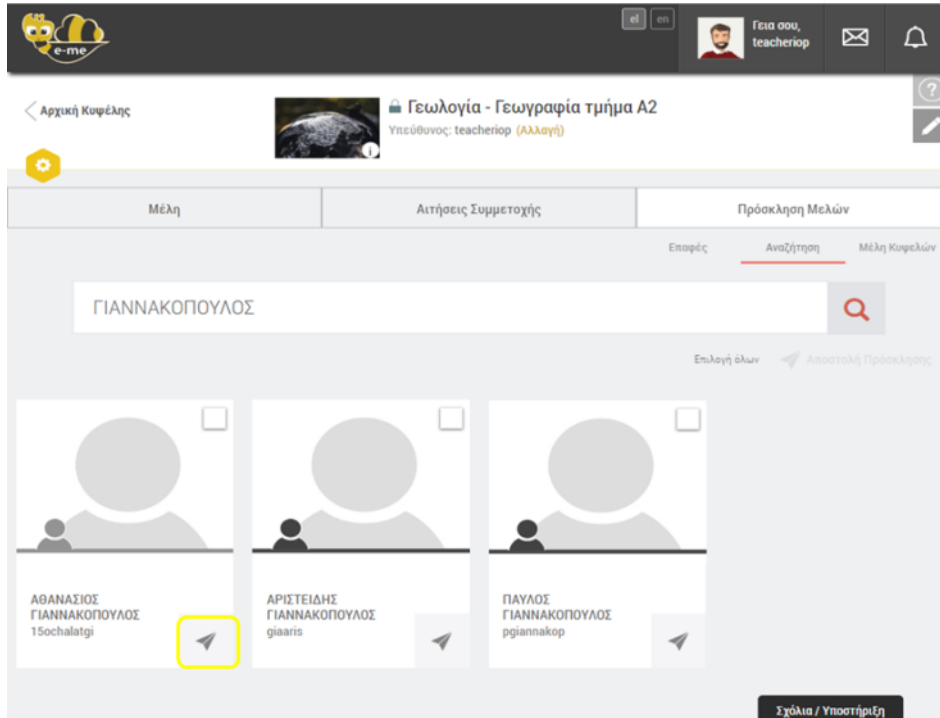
e-me

el en

Γεια σου, teacheriop

Αρχική Κυψέλης

Γεωλογία - Γεωγραφία τμήμα Α2
Υπεύθυνος: teacheriop (Αλλαγή)

Μέλη | Αιτήσεις Συμμετοχής | Πρόσκληση Μελών

Επαφές Αναζήτηση Μέλη Κυψελών

ΓΙΑΝΝΑΚΟΠΟΥΛΟΣ

Επιλογή όλων Αποστολή Πρόσκλησης

ΑΘΑΝΑΣΙΟΣ ΓΙΑΝΝΑΚΟΠΟΥΛΟΣ
15ochalatgi

ΑΡΙΣΤΕΙΔΗΣ ΓΙΑΝΝΑΚΟΠΟΥΛΟΣ
giaaris

ΠΑΥΛΟΣ ΓΙΑΝΝΑΚΟΠΟΥΛΟΣ
pgiannakop

Σχόλια / Υποστήριξη